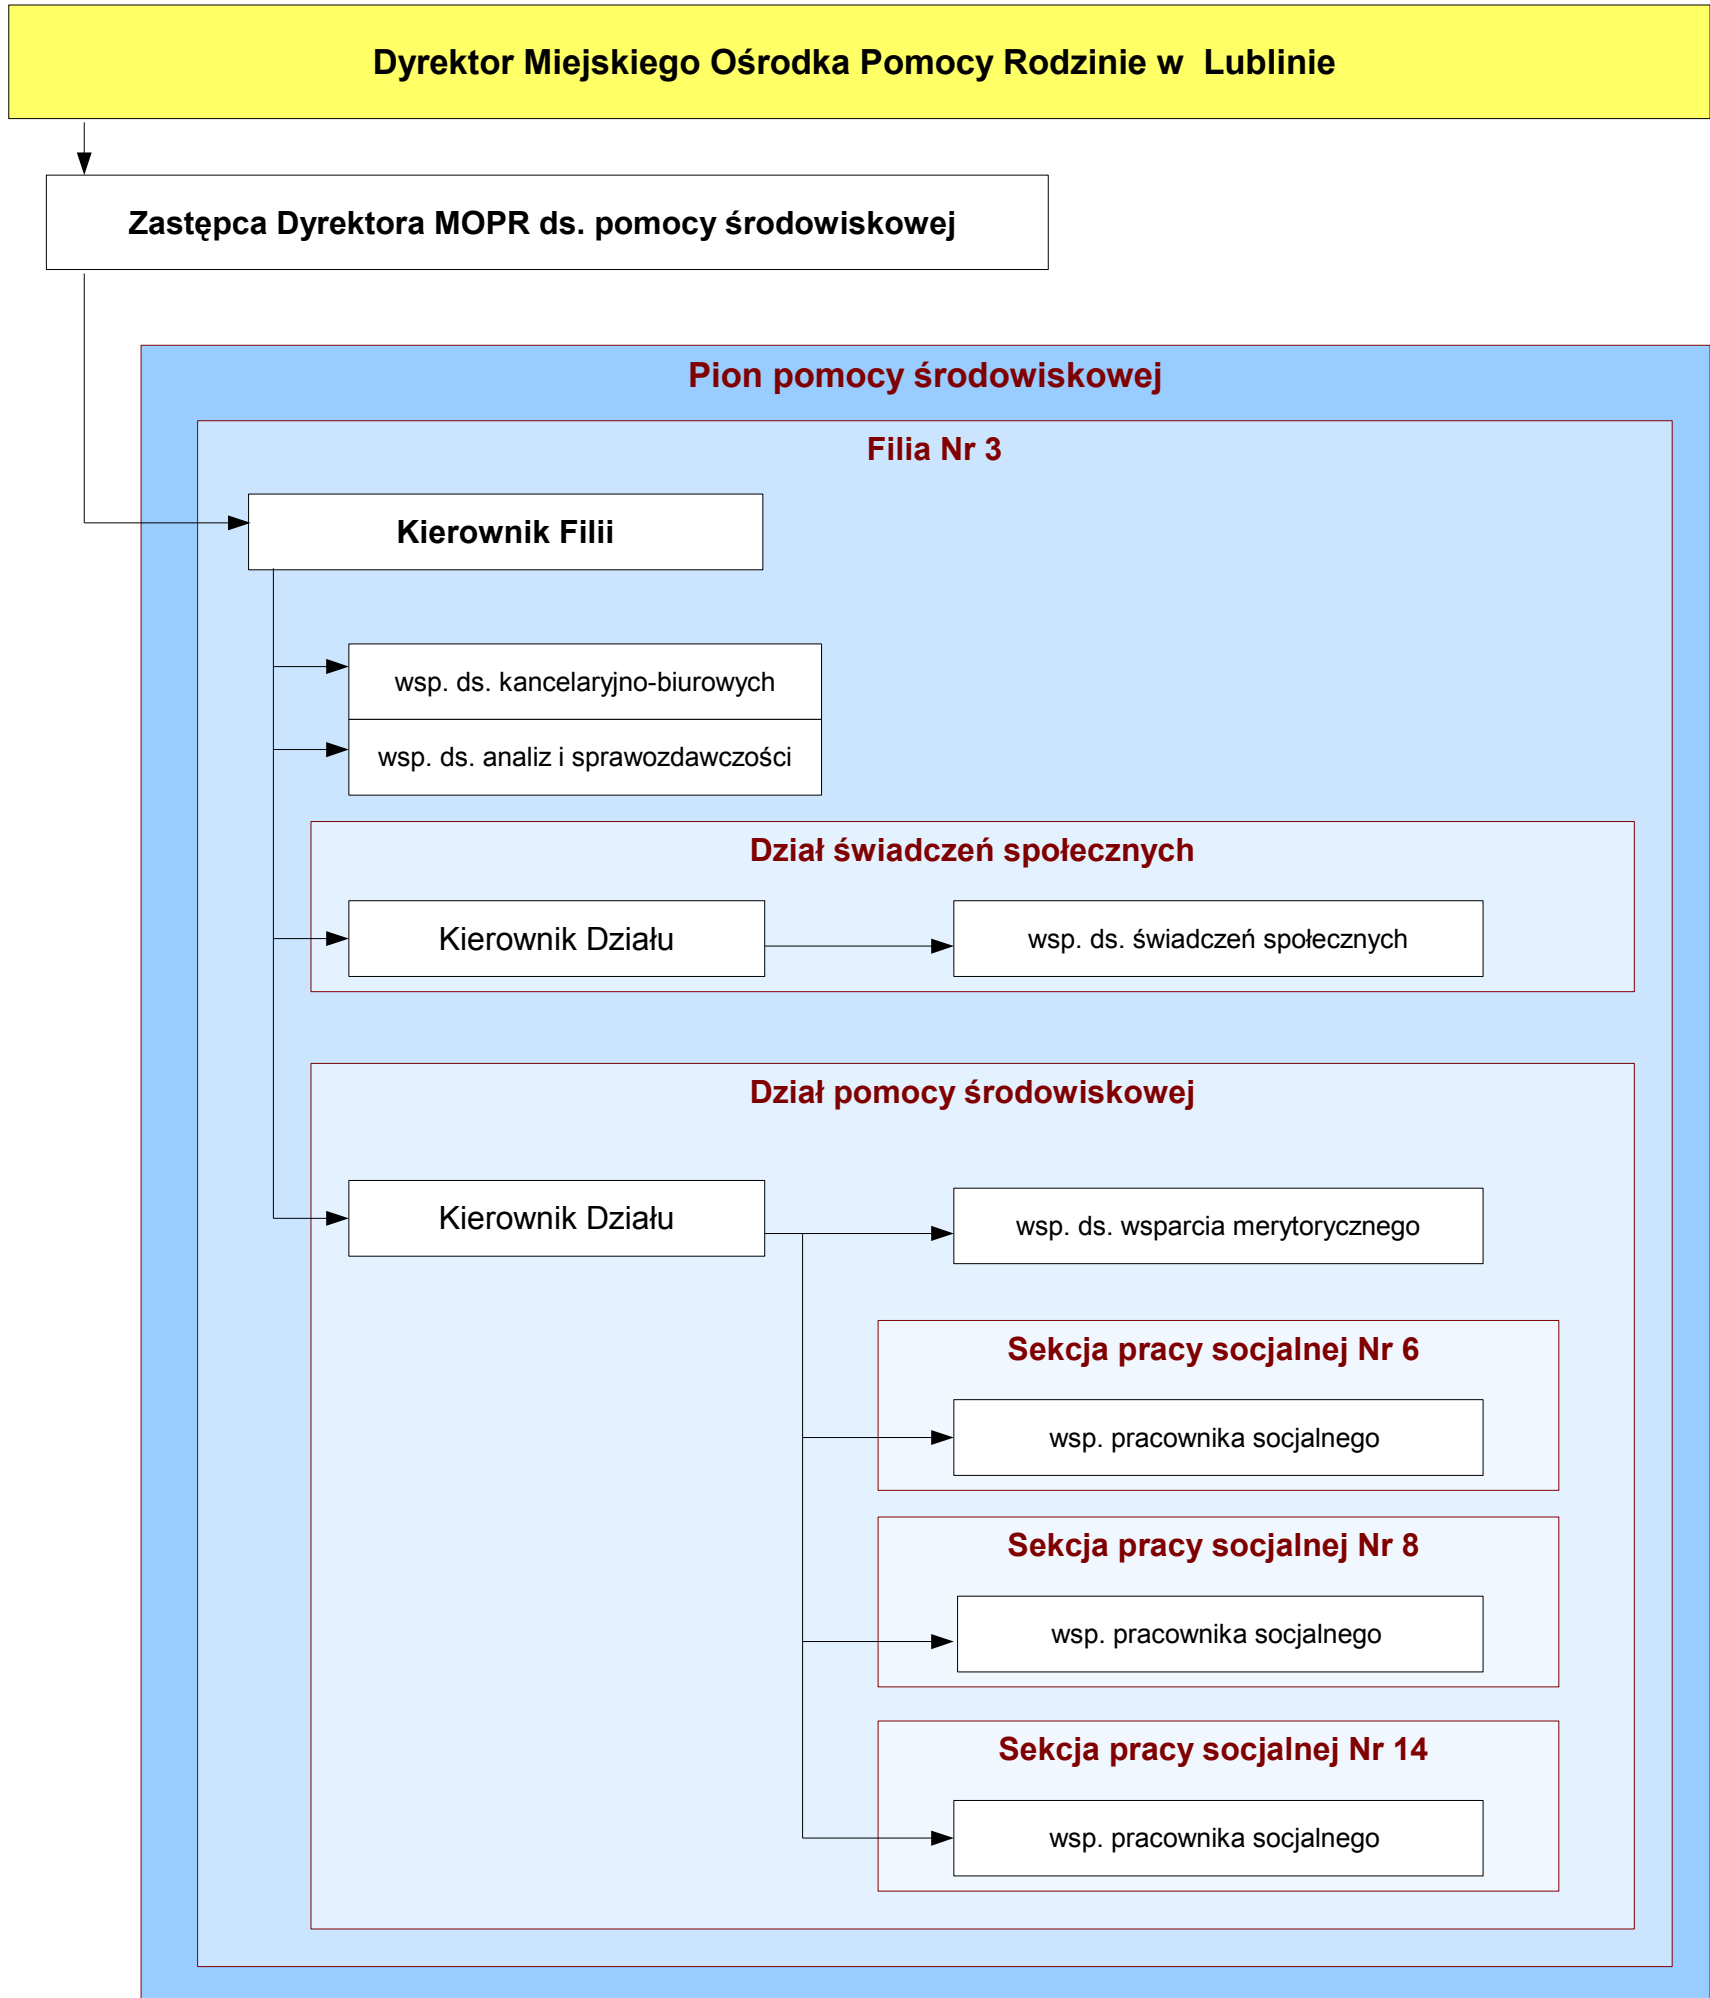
Dyrektor Miejskiego Ośrodka Pomocy Rodzinie w Lublinie

Zastępca Dyrektora MOPR ds. pomocy środowiskowej

Pion pomocy środowiskowej

Filia Nr 3

Kierownik Filii

wsp. ds. kancelaryjno-biurowych

wsp. ds. analiz i sprawozdawczości

Dział świadczeń społecznych

Kierownik Działu

wsp. ds. świadczeń społecznych

Dział pomocy środowiskowej

Kierownik Działu

wsp. ds. wsparcia merytorycznego

Sekcja pracy socjalnej Nr 6

wsp. pracownika socjalnego

Sekcja pracy socjalnej Nr 8

wsp. pracownika socjalnego

Sekcja pracy socjalnej Nr 14

wsp. pracownika socjalnego